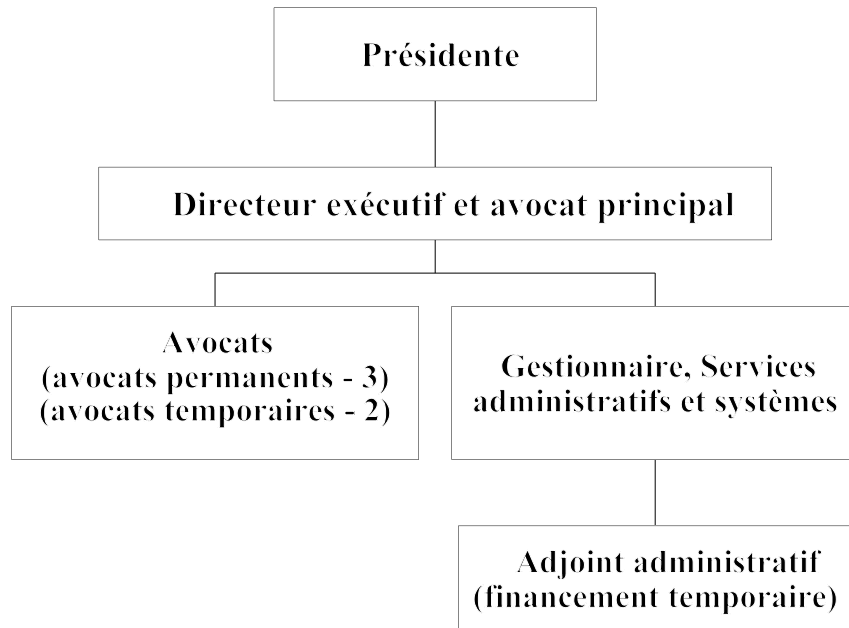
Présidente

Directeur exécutif et avocat principal

Avocats
(avocats permanents - 3)
(avocats temporaires - 2)

Gestionnaire, Services administratifs et systèmes

Adjoint administratif
(financement temporaire)